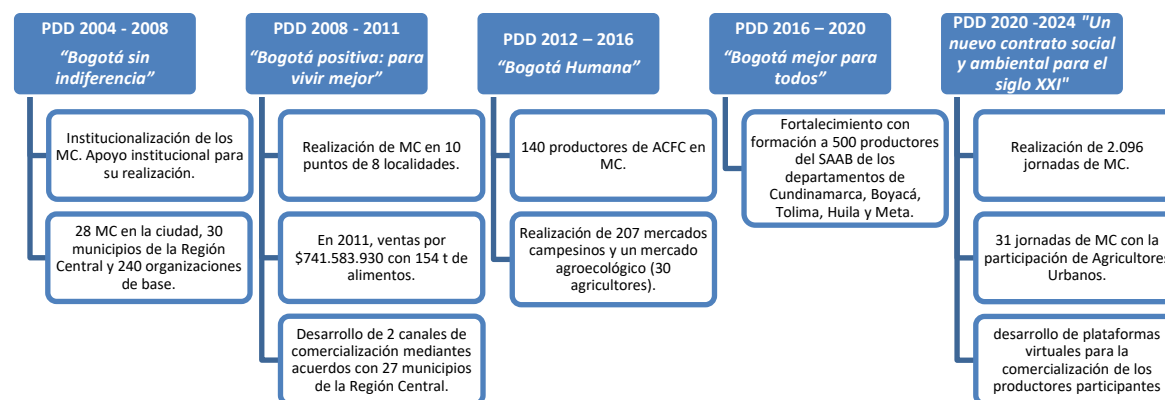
PDD 2004 - 2008
"Bogotá sin indiferencia"

Institucionalización de los MC. Apoyo institucional para su realización.

28 MC en la ciudad, 30 municipios de la Región Central y 240 organizaciones de base.

PDD 2008 - 2011
"Bogotá positiva: para vivir mejor"

Realización de MC en 10 puntos de 8 localidades.

En 2011, ventas por $741.583.930 con 154 t de alimentos.

Desarrollo de 2 canales de comercialización mediantes acuerdos con 27 municipios de la Región Central.

PDD 2012 – 2016
"Bogotá Humana"

140 productores de ACFC en MC.

Realización de 207 mercados campesinos y un mercado agroecológico (30 agricultores).

PDD 2016 – 2020
"Bogotá mejor para todos"

Fortalecimiento con formación a 500 productores del SAAB de los departamentos de Cundinamarca, Boyacá, Tolima, Huila y Meta.

PDD 2020 -2024 "Un nuevo contrato social y ambiental para el siglo XXI"

Realización de 2.096 jornadas de MC.

31 jornadas de MC con la participación de Agricultores Urbanos.

desarrollo de plataformas virtuales para la comercialización de los productores participantes